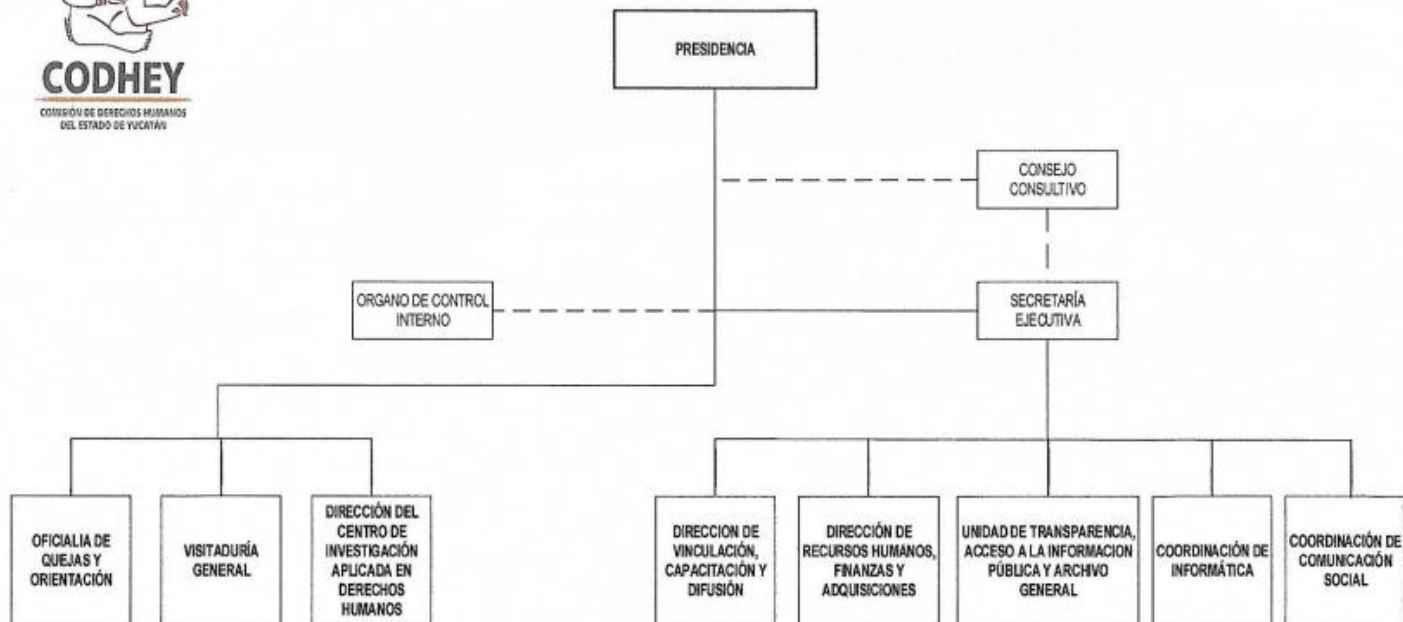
CODHEY
COMISIÓN DE DERECHOS HUMANOS DEL ESTADO DE YUCATÁN

PRESIDENCIA

CONSEJO CONSULTIVO

ORGANO DE CONTROL INTERNO

SECRETARÍA EJECUTIVA

OFICIALIA DE QUEJAS Y ORIENTACIÓN

VISITADURÍA GENERAL

DIRECCIÓN DEL CENTRO DE INVESTIGACIÓN APLICADA EN DERECHOS HUMANOS

DIRECCION DE VINCULACIÓN, CAPACITACIÓN Y DIFUSIÓN

DIRECCIÓN DE RECURSOS HUMANOS, FINANZAS Y ADQUISICIONES

UNIDAD DE TRANSPARENCIA, ACCESO A LA INFORMACION PÚBLICA Y ARCHIVO GENERAL

COORDINACIÓN DE INFORMÁTICA

COORDINACIÓN DE COMUNICACIÓN SOCIAL